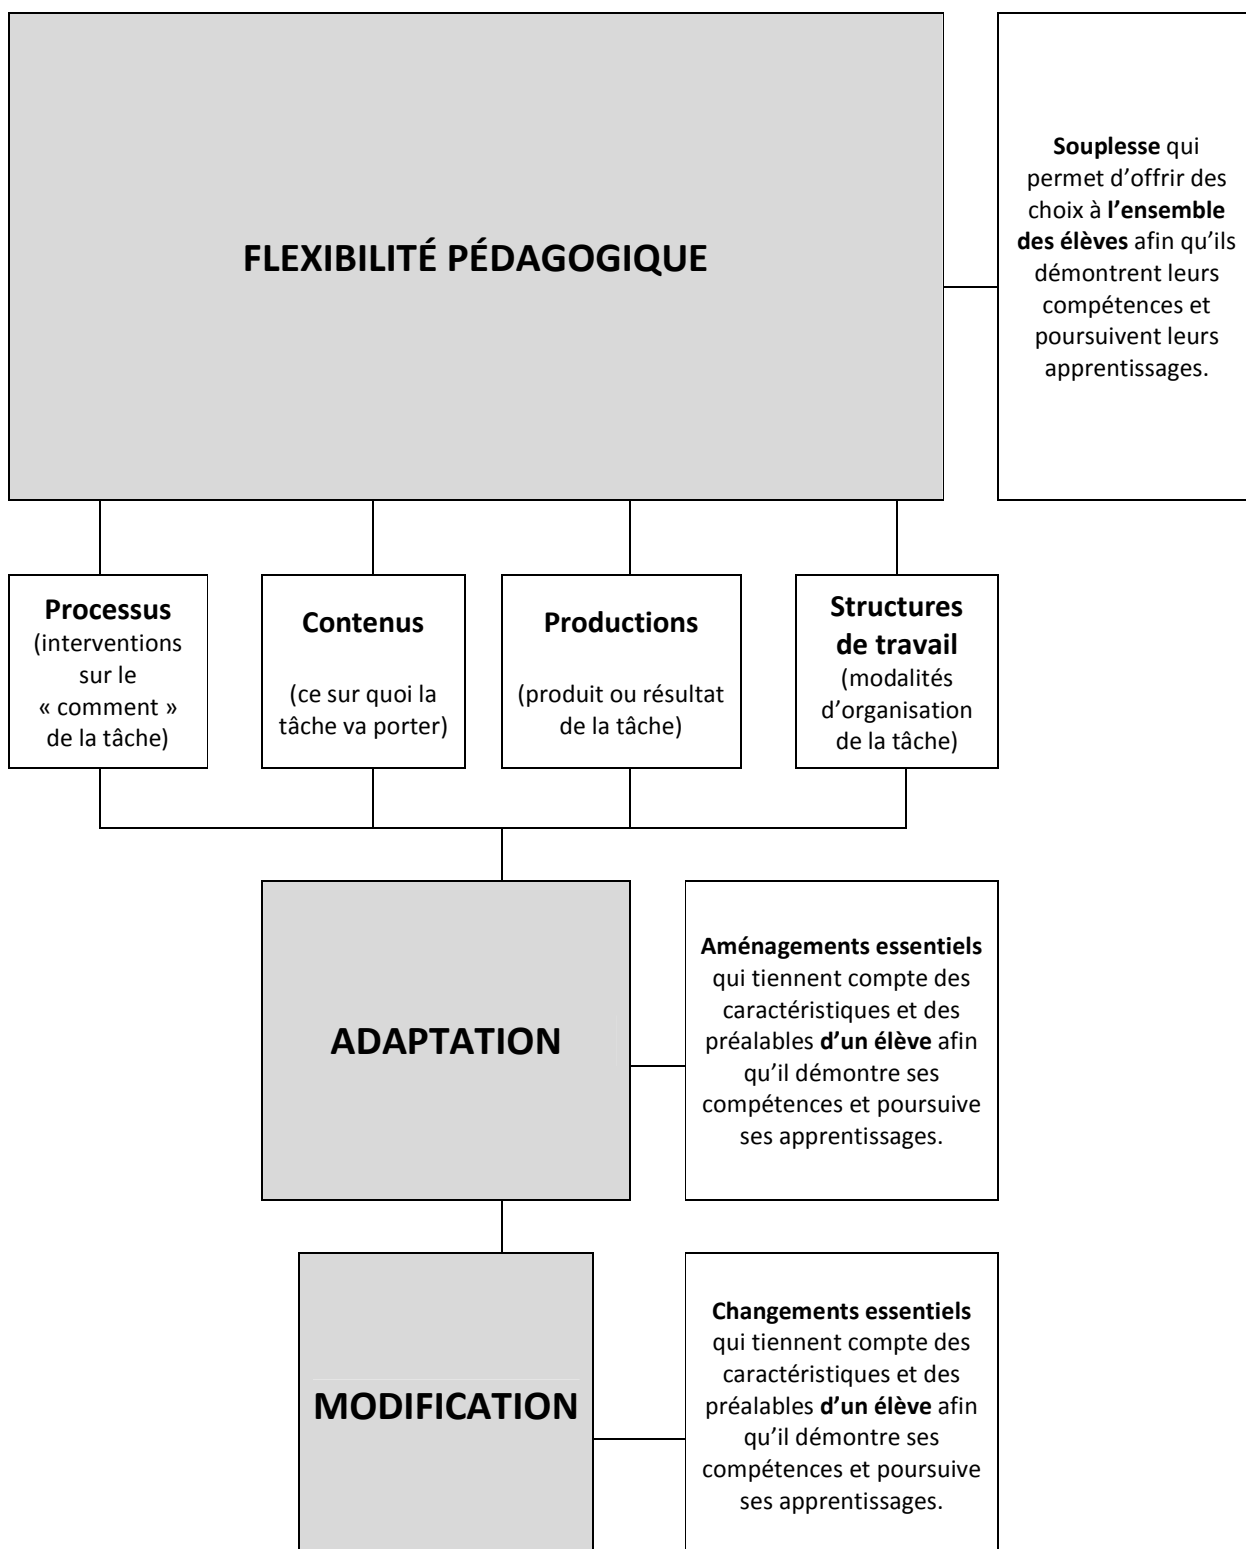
FLEXIBILITÉ PÉDAGOGIQUE

Souplesse qui permet d'offrir des choix à l'ensemble des élèves afin qu'ils démontrent leurs compétences et poursuivent leurs apprentissages.

Processus (interventions sur le « comment » de la tâche)

Contenus (ce sur quoi la tâche va porter)

Productions (produit ou résultat de la tâche)

Structures de travail (modalités d'organisation de la tâche)

ADAPTATION

Aménagements essentiels qui tiennent compte des caractéristiques et des préalables d'un élève afin qu'il démontre ses compétences et poursuive ses apprentissages.

MODIFICATION

Changements essentiels qui tiennent compte des caractéristiques et des préalables d'un élève afin qu'il démontre ses compétences et poursuive ses apprentissages.